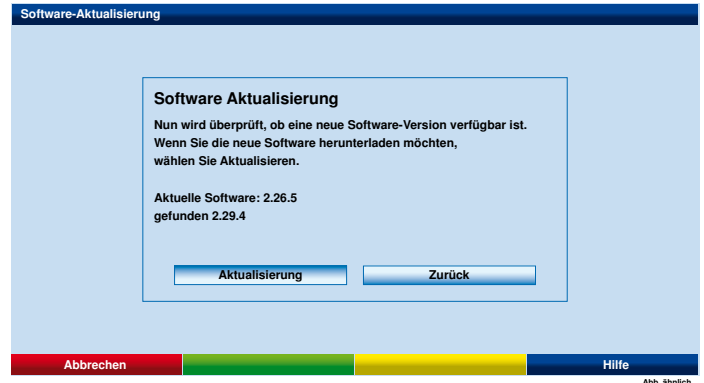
Software-Aktualisierung

Software Aktualisierung

Nun wird überprüft, ob eine neue Software-Version verfügbar ist. Wenn Sie die neue Software herunterladen möchten, wählen Sie Aktualisieren.

Aktuelle Software: 2.26.5
gefunden 2.29.4

Aktualisierung

Zurück

Abbrechen

Hilfe

Abb. ähnlich